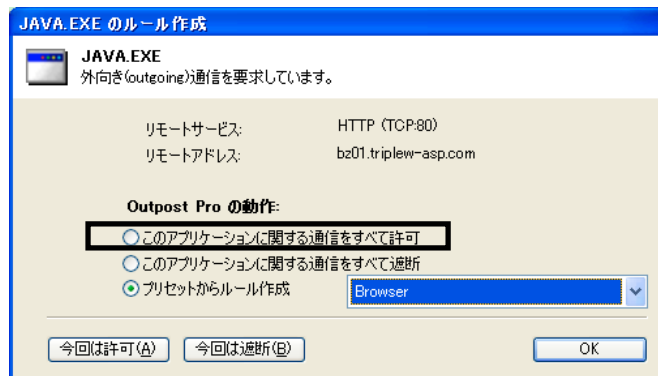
JAVA.EXE のルール作成

JAVA.EXE
外向き(outgoing)通信を要求しています。

リモートサービス: HTTP (TCP:80)
リモートアドレス: bz01.triplew-asp.com

Outpost Pro の動作:
このアプリケーションに関する通信をすべて許可
このアプリケーションに関する通信をすべて遮断
プリセットからルール作成 Browser

今回は許可(A) 今回は遮断(B) OK